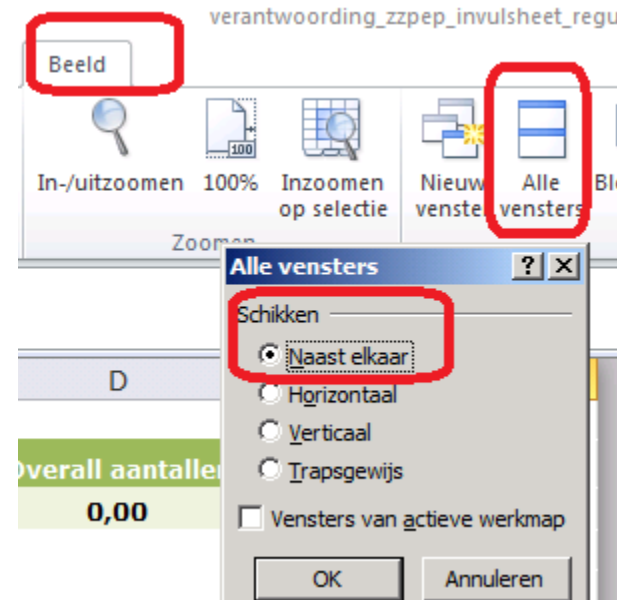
verantwoording_zzpep_invulsheet_regu

Beeld

In-/uitzoomen
100%
Inzoomen op selectie
Nieuw venster
Alle vensters
Bl
Zoomen

Alle vensters
?
X
Schikken
Naast elkaar
Horizontaal
Verticaal
Trapsgewijs
Vensters van actieve werkmap
OK
Annuleren

D
Overall aantallen
0,00